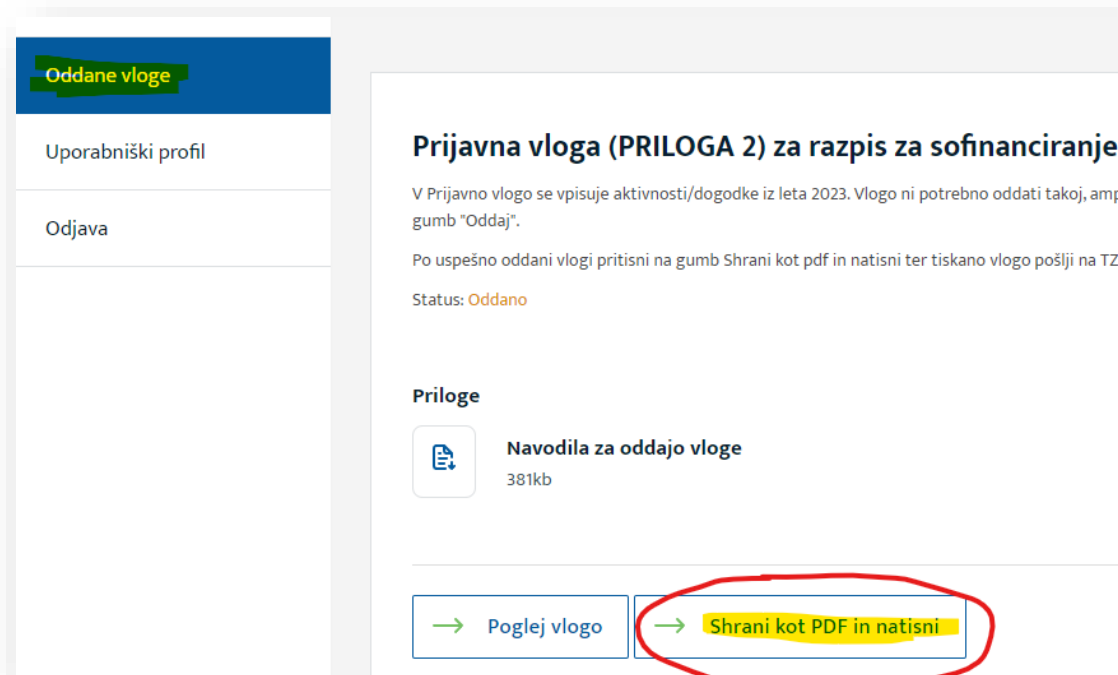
Oddane vloge

Uporabniški profil

Odjava

Prijavna vloga (PRILOGA 2) za razpis za sofinanciranje

V Prijavno vlogo se vpisuje aktivnosti/dogodke iz leta 2023. Vlogo ni potrebno oddati takoj, amp gumb "Oddaj".

Po uspešno oddani vlogi pritisni na gumb Shrani kot pdf in natisni ter tiskano vlogo pošlji na TZ

Status: Oddano

Priloge

Navodila za oddajo vloge
381kb

Poglej vlogo

Shrani kot PDF in natisni